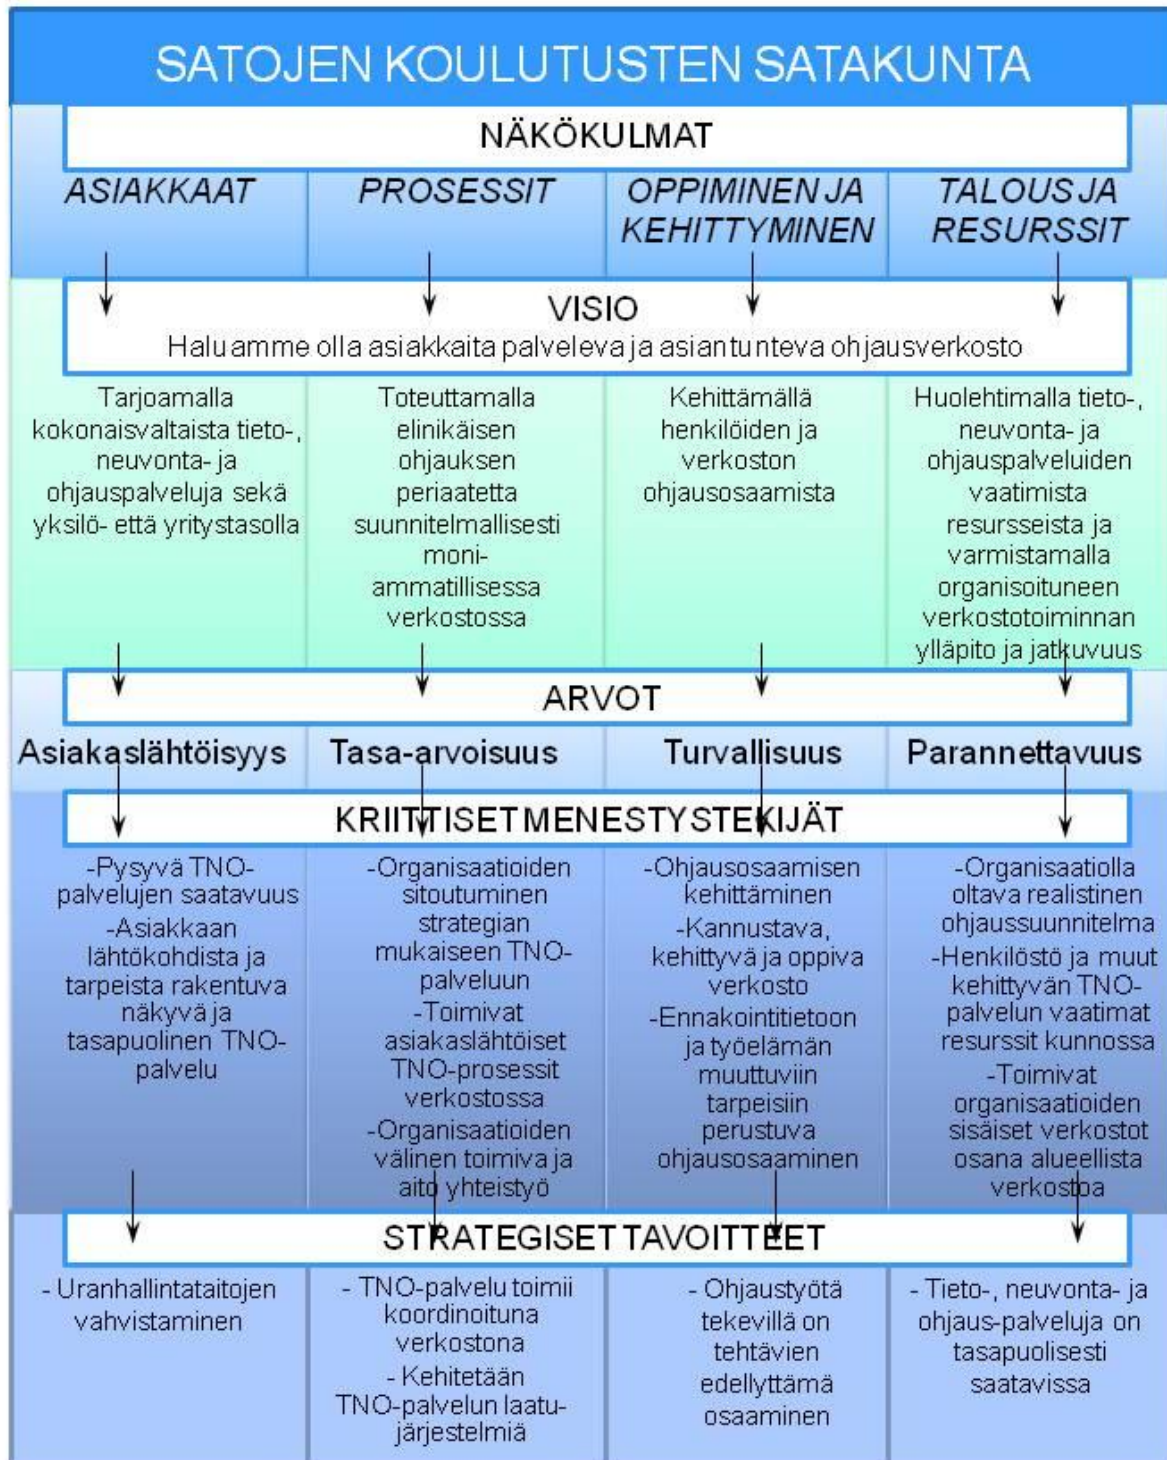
SATOJEN KOULUTUSTEN SATAKUNTA

NÄKÖKULMAT

ASIAKKAAT

PROSESSIT

OPPIMINEN JA KEHITTYMINEN

TALOUS JA RESURSSIT

VISIO

Haluamme olla asiakkaita palveleva ja asiantunteva ohjausverkosto

Tarjoamalla kokonaisvaltaista tieto-, neuvonta- ja ohjauspalveluja sekä yksilö- että yritystasolla

Toteuttamalla elinikäisen ohjauksen periaatetta suunnitelmallisesti moni-ammatillisessa verkostossa

Kehittämällä henkilöiden ja verkoston ohjausosaamista

Huolehtimalla tieto-, neuvonta- ja ohjauspalveluiden vaatimista resursseista ja varmistamalla organisoituneen verkostotoiminnan ylläpito ja jatkuvuus

ARVOT

Asiakaslähtöisyys

Tasa-arvoisuus

Turvallisuus

Parannettavuus

KRIITTISET MENESTYSTEKIJÄT

-Pysyvä TNO-palvelujen saatavuus
-Asiakkaan lähtökohdista ja tarpeista rakentuva näkyvä ja tasapuolinen TNO-palvelu

-Organisaatioiden sitoutuminen strategian mukaiseen TNO-palveluun
-Toimivat asiakaslähtöiset TNO-prosessit verkostossa
-Organisaatioiden välinen toimiva ja aito yhteistyö

-Ohjausosaamisen kehittäminen
-Kannustava, kehittyvä ja oppiva verkosto
-Ennakointitietoon ja työelämän muuttuviin tarpeisiin perustuva ohjausosaaminen

-Organisaatiolla oltava realistinen ohjaussuunnitelma
-Henkilöstö ja muut kehittyvän TNO-palvelun vaatimat resurssit kunnossa
-Toimivat organisaatioiden sisäiset verkostot osana alueellista verkostoa

STRATEGISET TAVOITTEET

- Uranhallintataitojen vahvistaminen

- TNO-palvelu toimii koordinoituna verkostona
- Kehitetään TNO-palvelun laatujärjestelmiä

- Ohjaustyötä tekevillä on tehtävien edellyttämä osaaminen

- Tieto-, neuvonta- ja ohjaus-palveluja on tasapuolisesti saatavissa